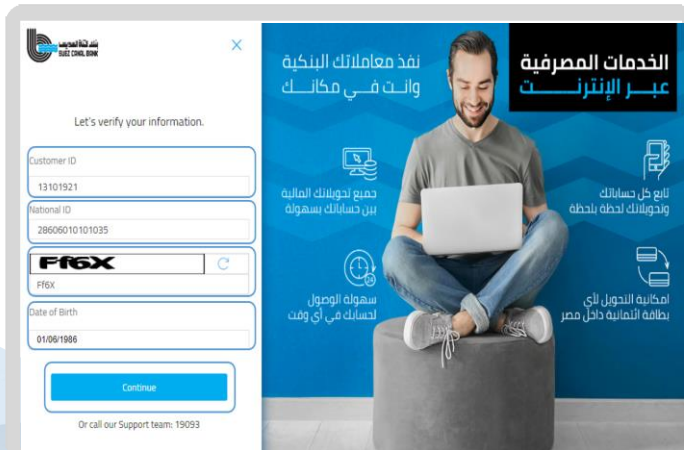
بنك قناة السويس
SUEZ CANAL BANK

Let's verify your information.

Customer ID
13101921

National ID
28606010101035

Ff6X
Ff6X

Date of Birth
01/06/1986

Continue

Or call our Support team: 19093

الخدمات المصرفية
عبر الإنترنت

نفذ معاملاتك البنكية
وانت في مكانك

جميع تحويلاتك المالية
بين حساباتك بسهولة

تابع كل حساباتك
وتحويلاتك لحظة بلحظة

سهولة الوصول
لحسابك في أي وقت

امكانية التحويل لأي
بطاقة ائتمانية داخل مصر